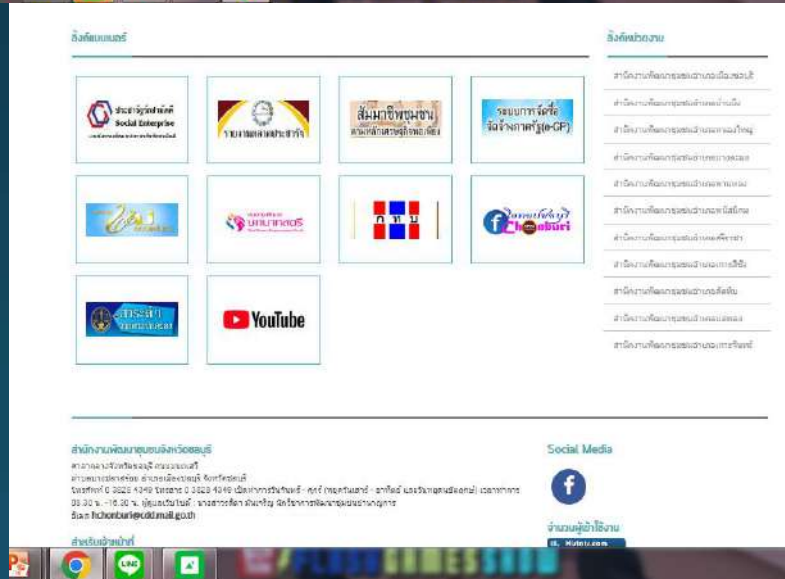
ลิงค์แบนเนอร์

ลิงค์หน่วยงาน

ประชารัฐรักสามัคคี Social Enterprise

รายงานผลการดำเนินงานประจำปี

สัมมาชีพชุมชน ตามหลักเศรษฐกิจพอเพียง

ระบบการจัดซื้อจัดจ้างภาครัฐ(e-GP)

นาบาลดอร์

ก ท บ

Chonburi

YouTube

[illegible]

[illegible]

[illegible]

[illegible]

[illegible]

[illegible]

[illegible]

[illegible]

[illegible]

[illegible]

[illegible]

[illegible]

สำนักงานพัฒนาชุมชนจังหวัดชลบุรี

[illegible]

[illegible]

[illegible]

08.30 น. - 16.30 น. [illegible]

อีเมล fhchonburi@cdd.mail.go.th

Social Media

จำนวนผู้เข้าใช้งาน

สำหรับเจ้าหน้าที่